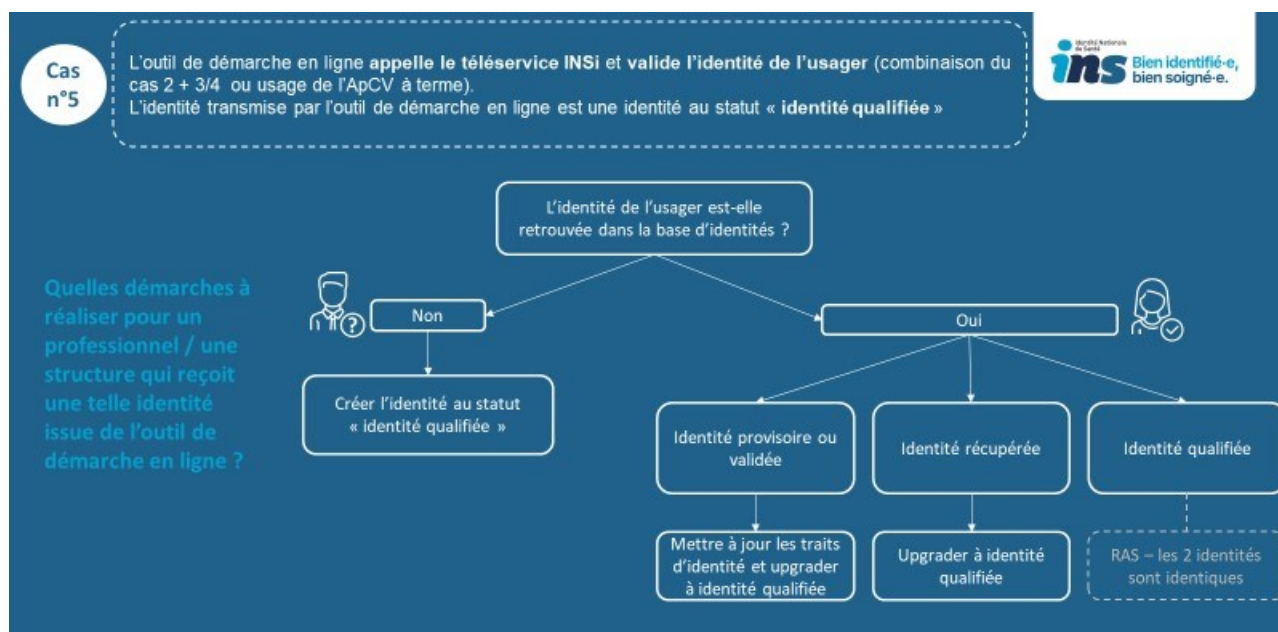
Cas n°5

L'outil de démarche en ligne **appelle le téléservice INSi** et **valide l'identité de l'usager** (combinaison du cas 2 + 3/4 ou usage de l'ApCV à terme).
L'identité transmise par l'outil de démarche en ligne est une identité au statut « **identité qualifiée** »

Identité Nationale de Santé
ins Bien identifié·e, bien soigné·e.

Quelles démarches à réaliser pour un professionnel / une structure qui reçoit une telle identité issue de l'outil de démarche en ligne ?

L'identité de l'usager est-elle retrouvée dans la base d'identités ?

Non

Créer l'identité au statut « identité qualifiée »

Oui

Identité provisoire ou validée

Mettre à jour les traits d'identité et upgrader à identité qualifiée

Identité récupérée

Upgrader à identité qualifiée

Identité qualifiée

RAS – les 2 identités sont identiques